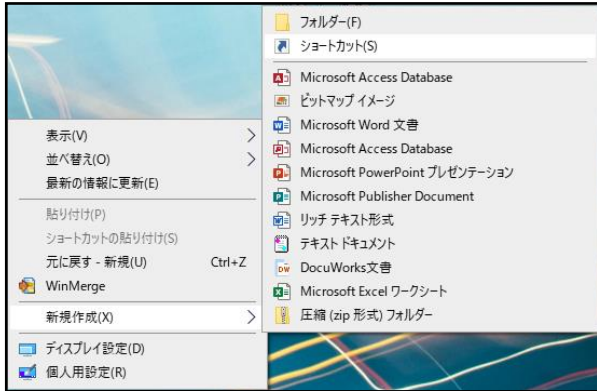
表示(V)
並べ替え(O)
最新の情報に更新(E)
貼り付け(P)
ショートカットの貼り付け(S)
元に戻す - 新規(U) Ctrl+Z
WinMerge
新規作成(X)
ディスプレイ設定(D)
個人用設定(R)

フォルダー(F)
ショートカット(S)
Microsoft Access Database
ビットマップ イメージ
Microsoft Word 文書
Microsoft Access Database
Microsoft PowerPoint プレゼンテーション
Microsoft Publisher Document
リッチ テキスト形式
テキスト ドキュメント
DocuWorks文書
Microsoft Excel ワークシート
圧縮 (zip 形式) フォルダー